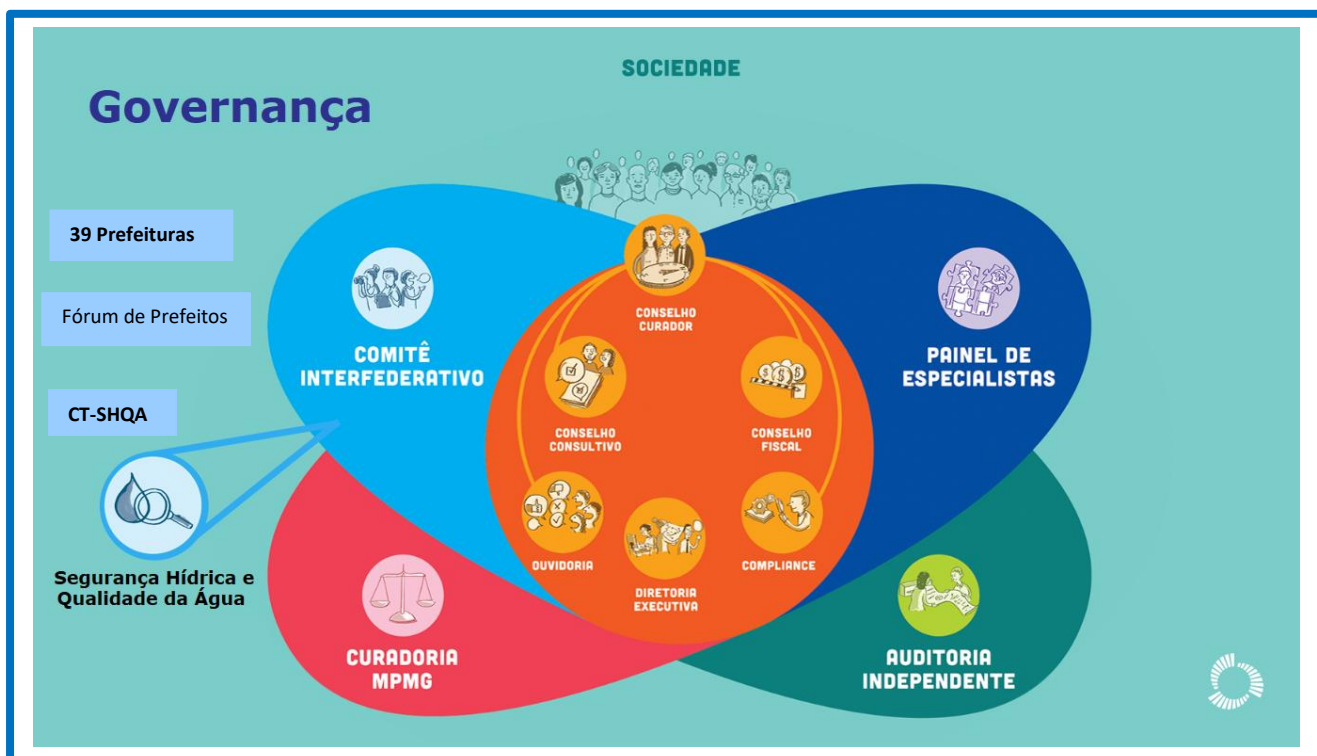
SOCIEDADE

Governança

39 Prefeituras

Fórum de Prefeitos

CT-SHQA

Segurança Hídrica e Qualidade da Água

COMITÊ INTERFEDERATIVO

CONSELHO CURADOR

CONSELHO CONSULTIVO

CONSELHO FISCAL

OUVIDORIA

COMPLIANCE

DIRETORIA EXECUTIVA

PAINEL DE ESPECIALISTAS

CURADORIA MPMG

AUDITORIA INDEPENDENTE